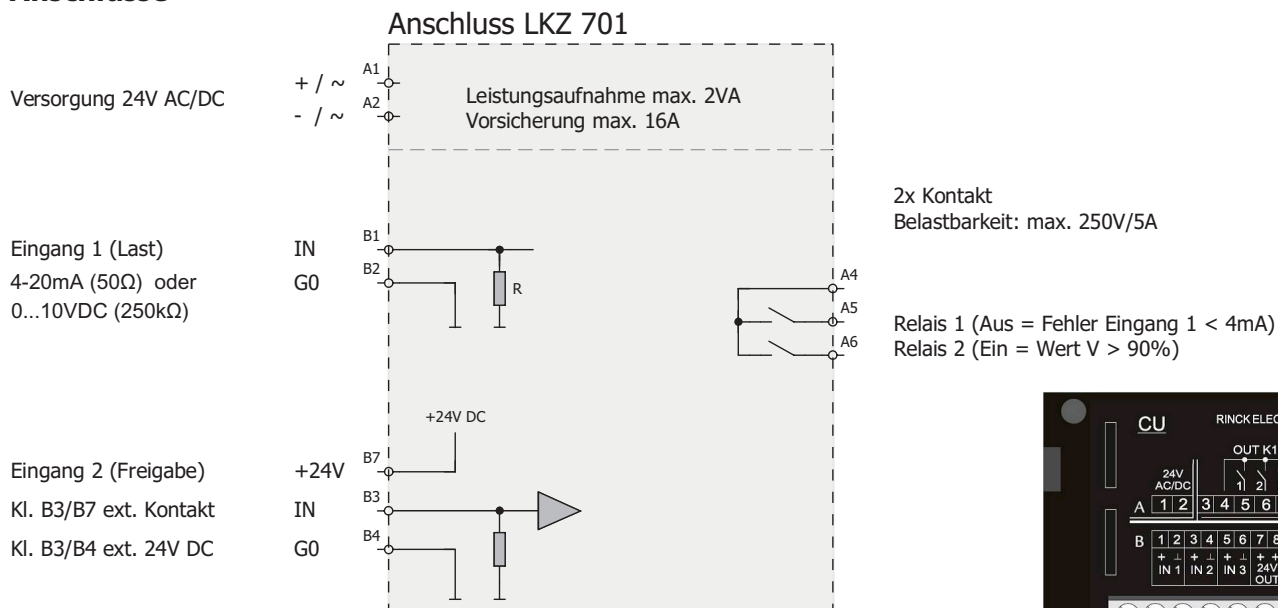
Anschlüsse

Anschluss LKZ 701

Versorgung 24V AC/DC

+ / ~ A1
- / ~ A2

Leistungsaufnahme max. 2VA
Vorsicherung max. 16A

2x Kontakt
Belastbarkeit: max. 250V/5A

Eingang 1 (Last) IN B1
4-20mA (50Ω) oder G0 B2
0…10VDC (250kΩ)

R

A4
A5
A6

Relais 1 (Aus = Fehler Eingang 1 < 4mA)
Relais 2 (Ein = Wert V > 90%)

+24V DC

Eingang 2 (Freigabe) +24V B7
Kl. B3/B7 ext. Kontakt IN B3
Kl. B3/B4 ext. 24V DC G0 B4

CU RINCK ELEC
OUT K1
24V AC/DC
1 2
A 1 2 3 4 5 6
B 1 2 3 4 5 6 7 8
+ ⊥ IN 1 + ⊥ IN 2 + ⊥ IN 3 + + 24V OUT